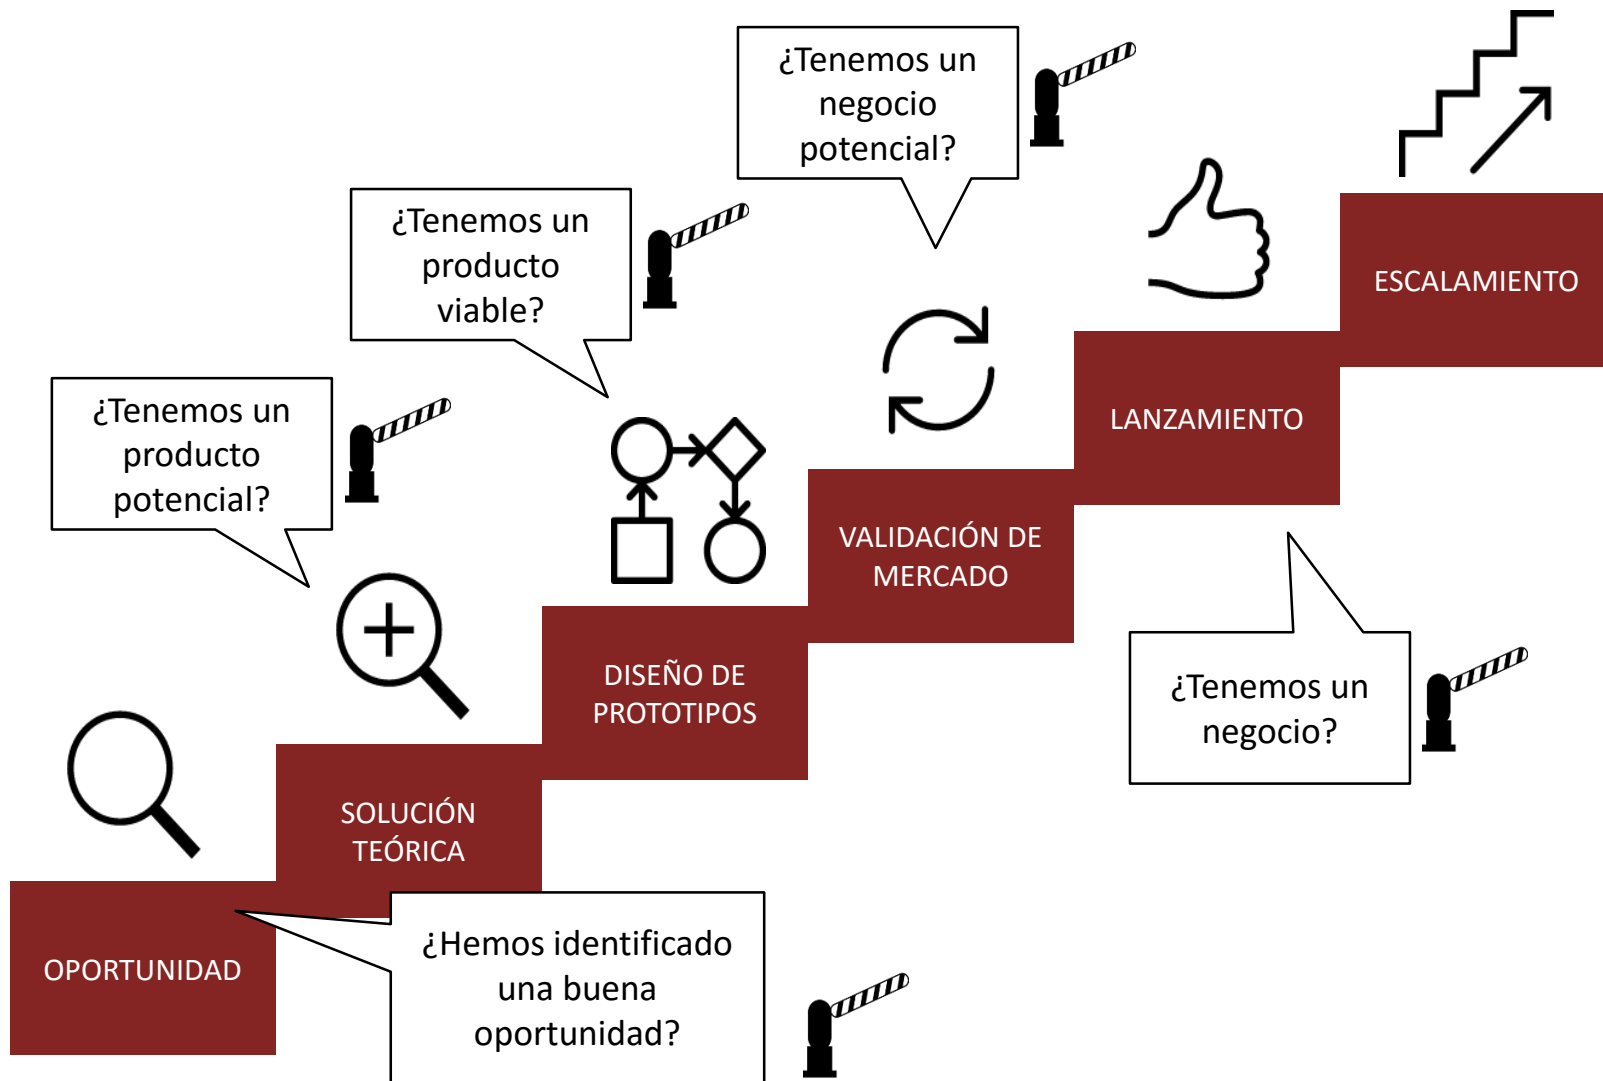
¿Tenemos un negocio potencial?

¿Tenemos un producto viable?

¿Tenemos un producto potencial?

ESCALAMIENTO

LANZAMIENTO

VALIDACIÓN DE MERCADO

DISEÑO DE PROTOTIPOS

SOLUCIÓN TEÓRICA

OPORTUNIDAD

¿Tenemos un negocio?

¿Hemos identificado una buena oportunidad?